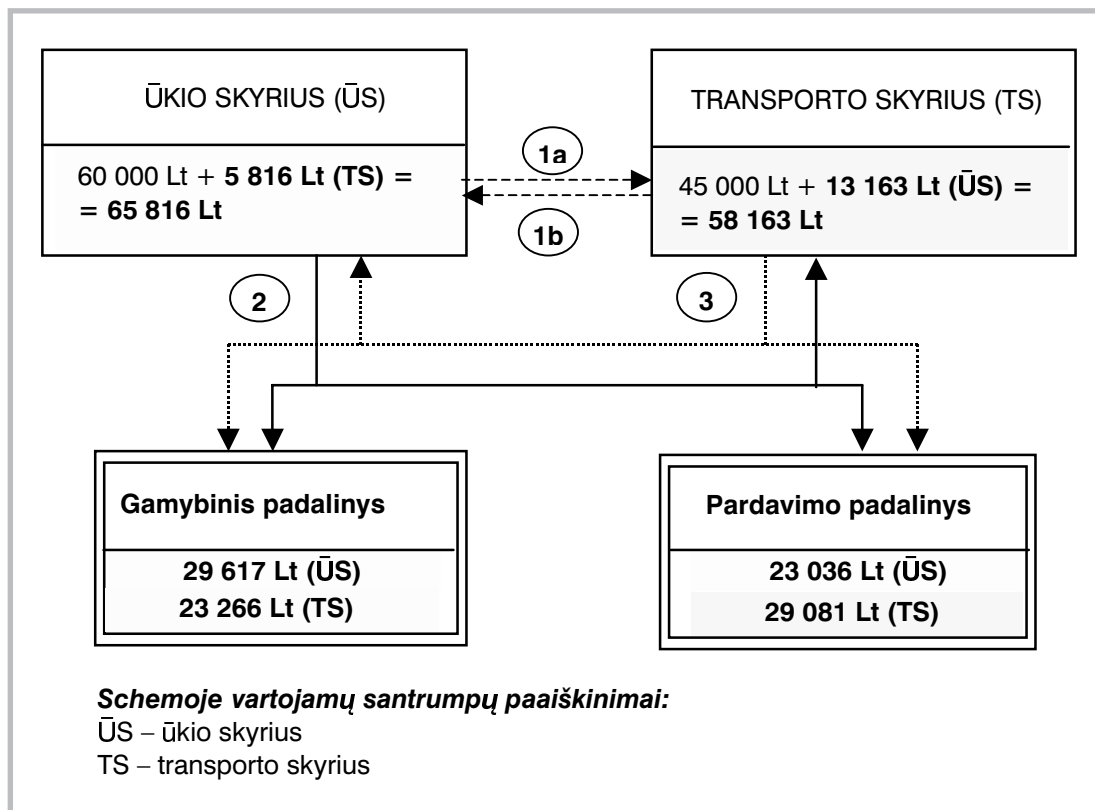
ŪKIO SKYRIUS (ŪS)

60 000 Lt + **5 816 Lt (TS) =**
**= 65 816 Lt**

1a

1b

TRANSPORTO SKYRIUS (TS)

45 000 Lt + **13 163 Lt (ŪS) =**
**= 58 163 Lt**

2

3

**Gamybinis padalinys**

**29 617 Lt (ŪS)**
**23 266 Lt (TS)**

**Pardavimo padalinys**

**23 036 Lt (ŪS)**
**29 081 Lt (TS)**

***Schemoje vartojamų santrumpų paaiškinimai:***
ŪS – ūkio skyrius
TS – transporto skyrius